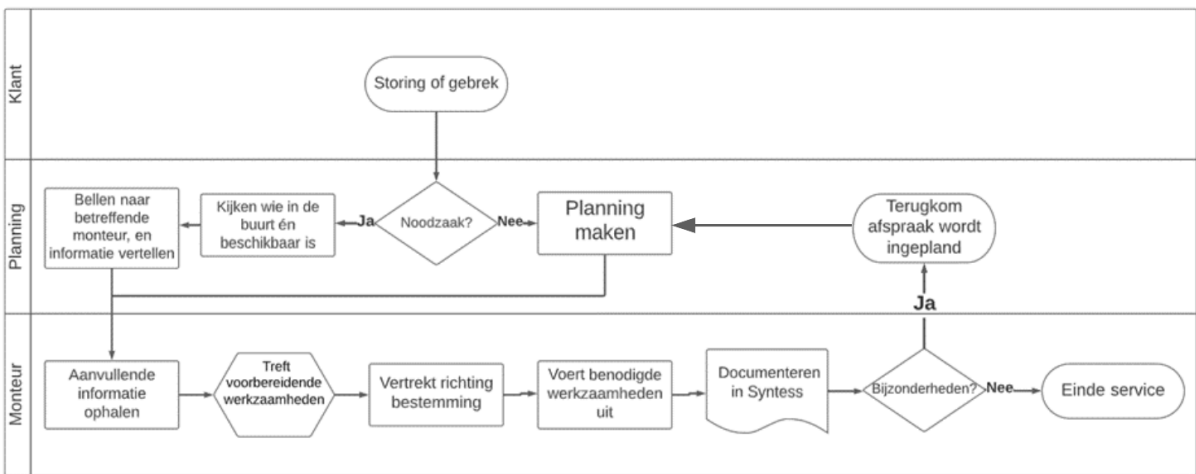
Klant

Storing of gebrek

Planning

Bellen naar betreffende monteur, en informatie vertellen

Kijken wie in de buurt én beschikbaar is

Ja

Noodzaak?

Nee

Planning maken

Terugkom afspraak wordt ingepland

Ja

Monteur

Aanvullende informatie ophalen

Treft voorbereidende werkzaamheden

Vertrekt richting bestemming

Voert benodigde werkzaamheden uit

Documenteren in Syntess

Bijzonderheden?

Nee

Einde service